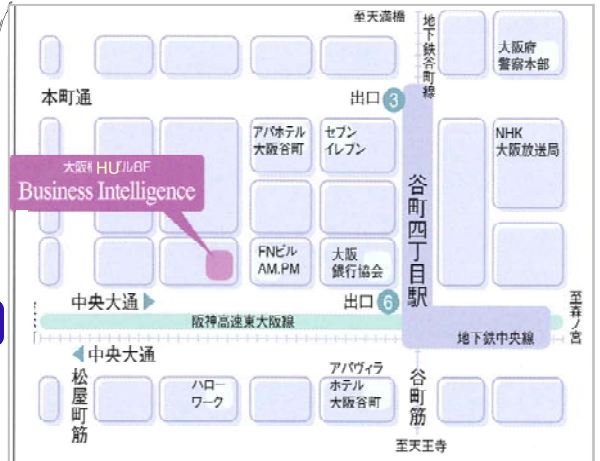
至天満橋

地下鉄谷町線

大阪府警察本部

本町通

出口 3

アパホテル大阪谷町

セブンイレブン

NHK大阪放送局

大阪HU/ルBF
Business Intelligence

谷町四丁目駅

FNビルAM.PM

大阪銀行協会

中央大通 ▶

出口 6

至森ノ宮

阪神高速東大阪線

地下鉄中央線

◀ 中央大通

松屋町筋

ハローワーク

アパヴィラホテル大阪谷町

谷町筋

至天王寺